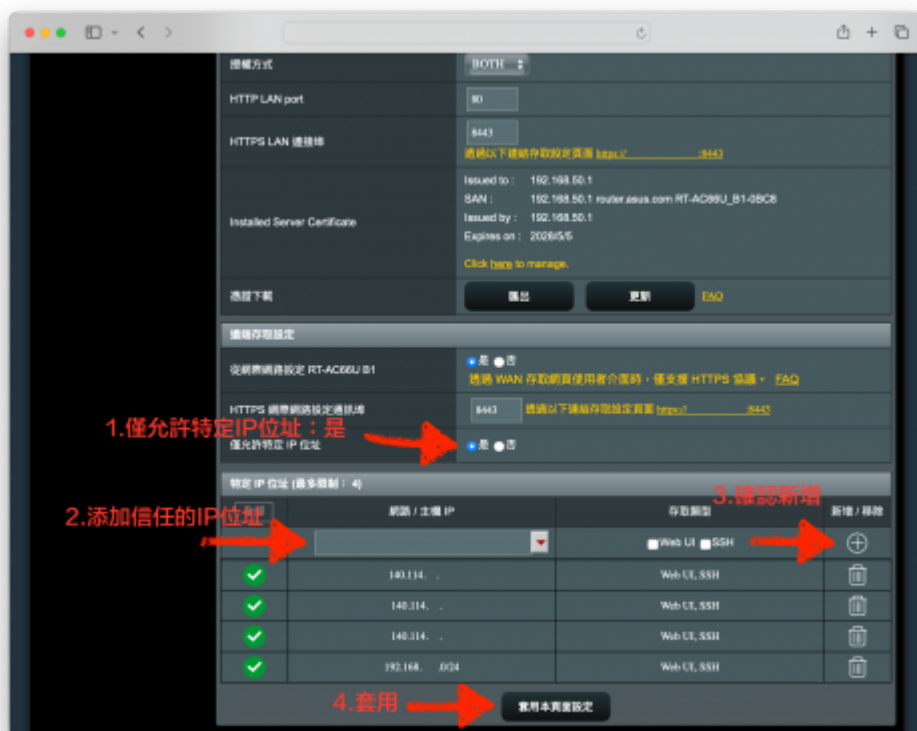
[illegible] BOTH

HTTP LAN port 80

HTTPS LAN 連接埠 8443
透過以下連結存取設定頁面 https:// :8443

Installed Server Certificate
Issued to : 192.168.50.1
SAN : 192.168.50.1 router.asus.com RT-AC66U_B1-0BC8
Issued by : 192.168.50.1
Expires on : 2028/5/5
Click here to manage.

憑證下載 匯出 更新 FAQ

遠端存取設定

從網際網路設定 RT-AC66U B1 是 否
透過 WAN 存取網頁使用者介面時，僅支援 HTTPS 協議。 FAQ

HTTPS 網際網路設定連接埠 8443 透過以下連結存取設定頁面 https:// :8443

1.僅允許特定IP位址：是
僅允許特定 IP 位址 是 否

特定 IP 位址 (最多限制：4)

2.添加信任的IP位址
3.確認新增

| | 網路 / 主機 IP | 存取類型 | 新增 / 移除 |
|---|---|---|---|
| | | Web UI SSH | |
| | 140.114. . | Web UI, SSH | |
| | 140.114. . | Web UI, SSH | |
| | 140.114. . | Web UI, SSH | |
| | 192.168. .0/24 | Web UI, SSH | |

4.套用
套用本頁面設定